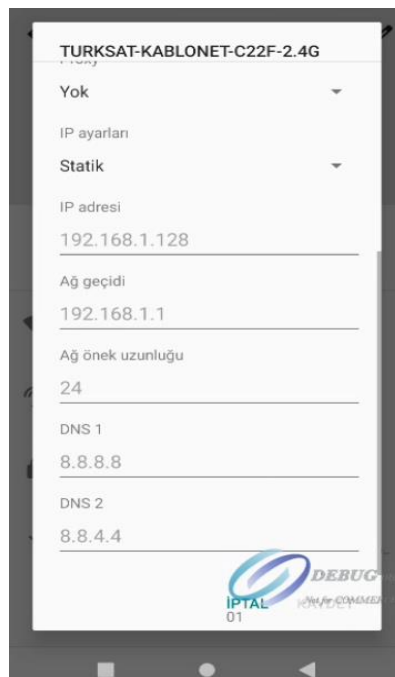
TURKSAT-KABLONET-C22F-2.4G

Proxy

Yok

IP ayarları

Statik

IP adresi

192.168.1.128

Ağ geçidi

192.168.1.1

Ağ önek uzunluğu

24

DNS 1

8.8.8.8

DNS 2

8.8.4.4

DEBUG

Not for COMMERCIAL

İPTAL

01

KAYDET